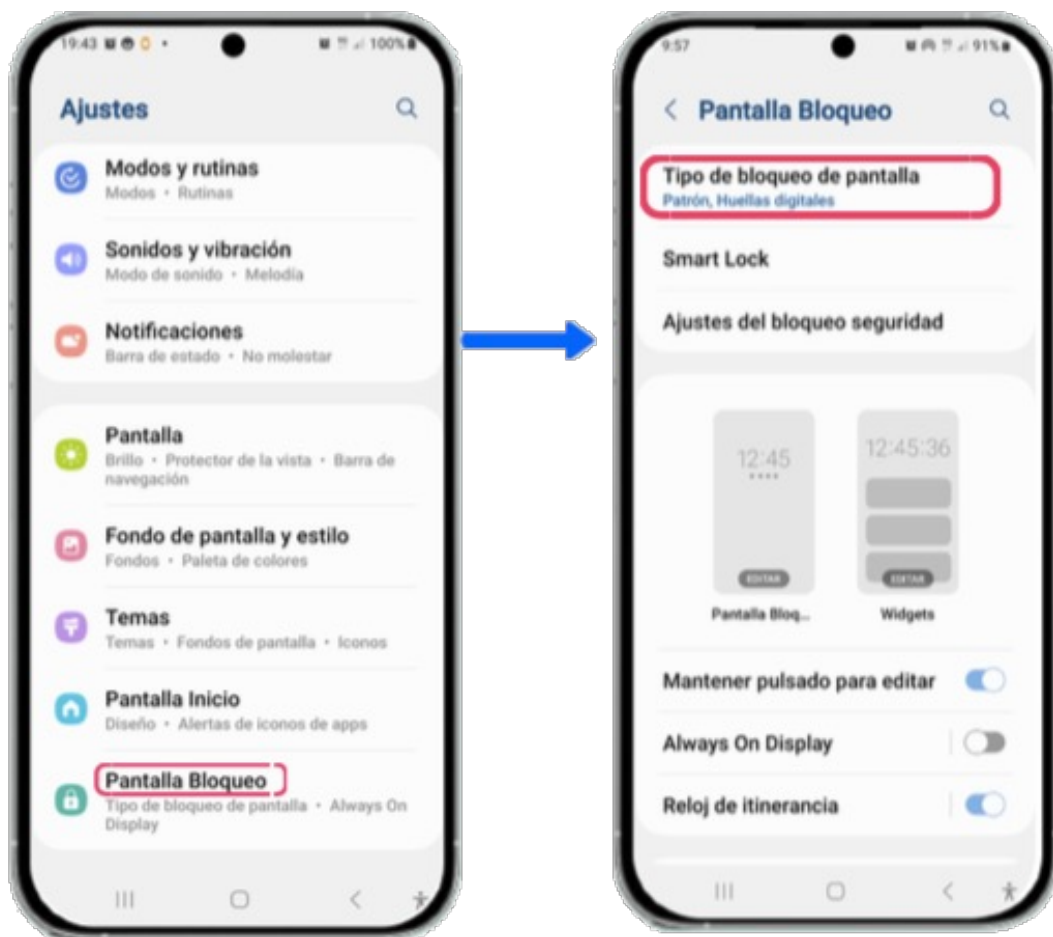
19:43 100%

Ajustes

Modos y rutinas
Modos • Rutinas

Sonidos y vibración
Modo de sonido • Melodía

Notificaciones
Barra de estado • No molestar

Pantalla
Brillo • Protector de la vista • Barra de navegación

Fondo de pantalla y estilo
Fondos • Paleta de colores

Temas
Temas • Fondos de pantalla • Iconos

Pantalla Inicio
Diseño • Alertas de iconos de apps

Pantalla Bloqueo
Tipo de bloqueo de pantalla • Always On Display

9:57 91%

Pantalla Bloqueo

Tipo de bloqueo de pantalla
Patrón, Huellas digitales

Smart Lock

Ajustes del bloqueo seguridad

12:45

EDITAR

Pantalla Bloq...

12:45:36

EDITAR

Widgets

Mantener pulsado para editar

Always On Display

Reloj de itinerancia